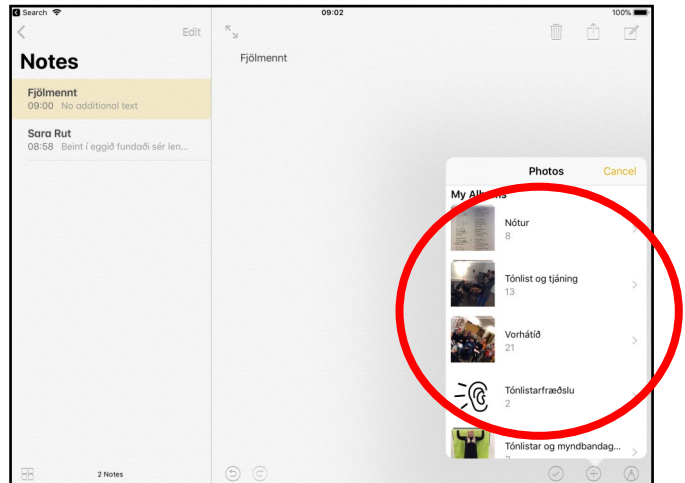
Search 09:02 100%

Edit

Notes

Fjölmennt
09:00 No additional text

Sara Rut
08:58 Beint í eggið fundaði sér len...

Fjölmennt

Photos Cancel

My Al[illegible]

Nótur
8

Tónlist og tjáning
13

Vorhátíð
21

Tónlistarfræðslu
2

Tónlistar og myndbandag...
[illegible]

2 Notes